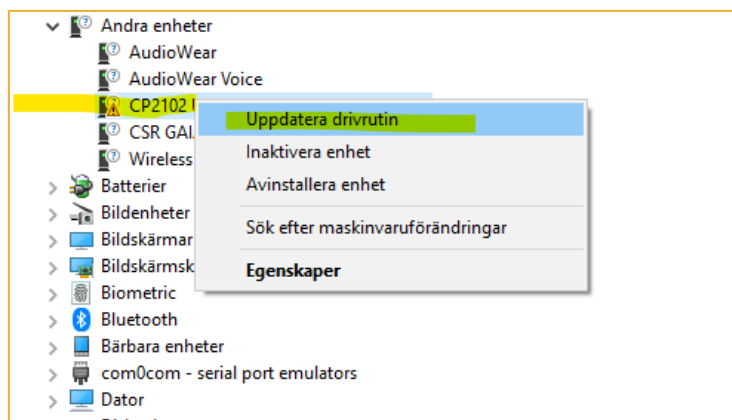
Andra enheter
AudioWear
AudioWear Voice
CP2102 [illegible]
CSR GAL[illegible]
Wireless
Batterier
Bildenheter
Bildskärmar
Bildskärmsk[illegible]
Biometric
Bluetooth
Bärbara enheter
com0com - serial port emulators
Dator

Uppdatera drivrutin
Inaktivera enhet
Avinstallera enhet
Sök efter maskinvaruförändringar
Egenskaper